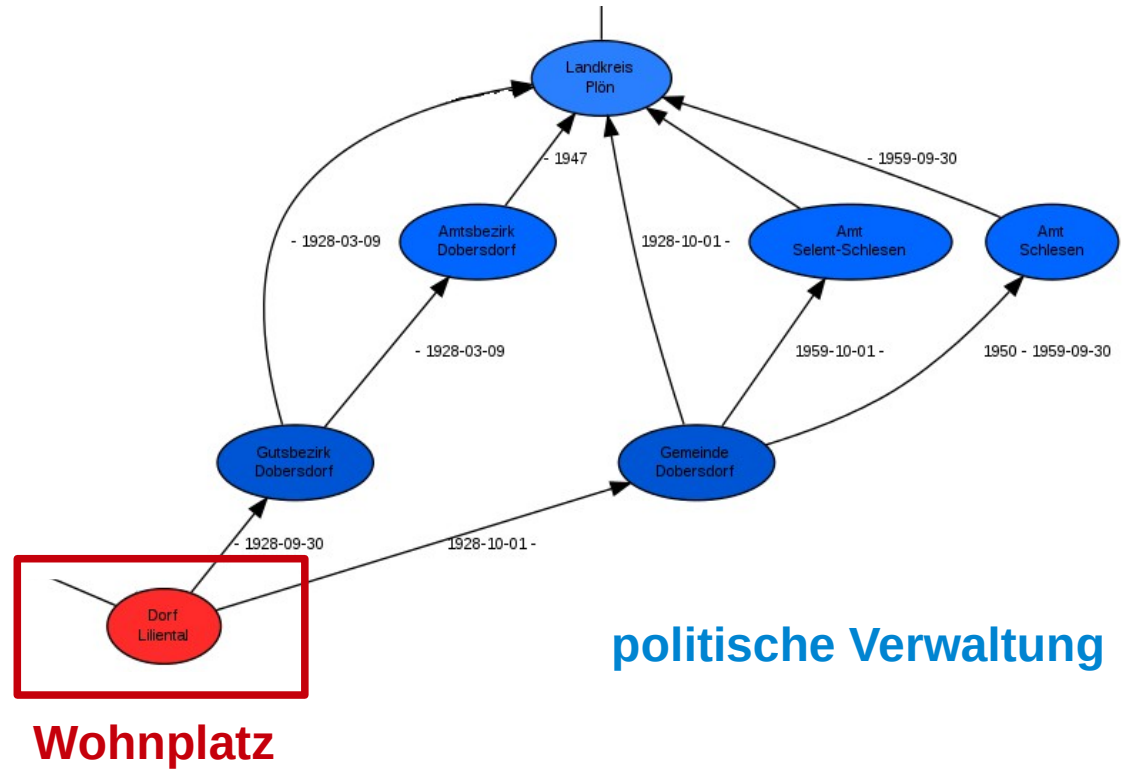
Landkreis
Plön

- 1947

- 1959-09-30

- 1928-03-09

Amtsbezirk
Dobersdorf

1928-10-01 -

Amt
Selent-Schlesen

Amt
Schlesen

- 1928-03-09

1959-10-01 -

1950 - 1959-09-30

Gutsbezirk
Dobersdorf

Gemeinde
Dobersdorf

- 1928-09-30

1928-10-01 -

Dorf
Liliental

politische Verwaltung

Wohnplatz